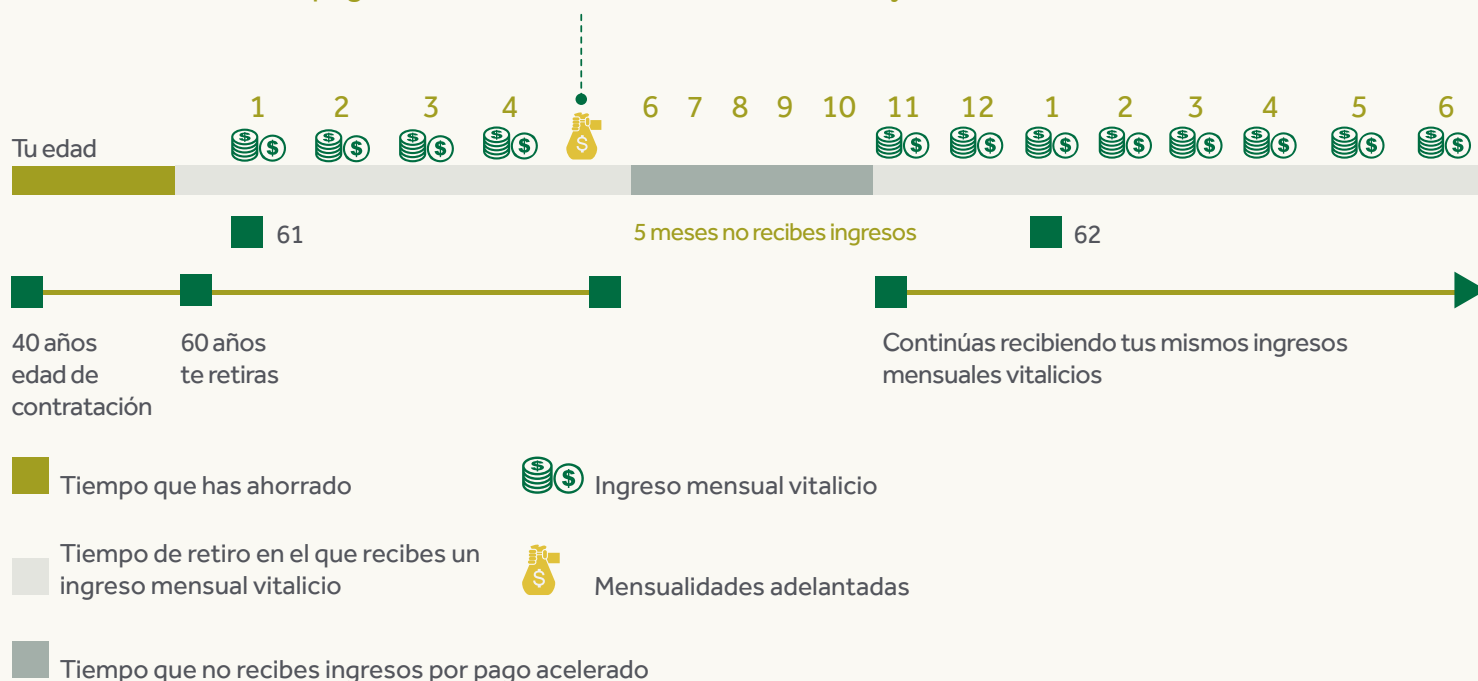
1 2 3 4 6 7 8 9 10 11 12 1 2 3 4 5 6

Tu edad

61

5 meses no recibes ingresos

62

40 años edad de contratación

60 años te retiras

Continúas recibiendo tus mismos ingresos mensuales vitalicios

Tiempo que has ahorrado

Ingreso mensual vitalicio

Tiempo de retiro en el que recibes un ingreso mensual vitalicio

Mensualidades adelantadas

Tiempo que no recibes ingresos por pago acelerado